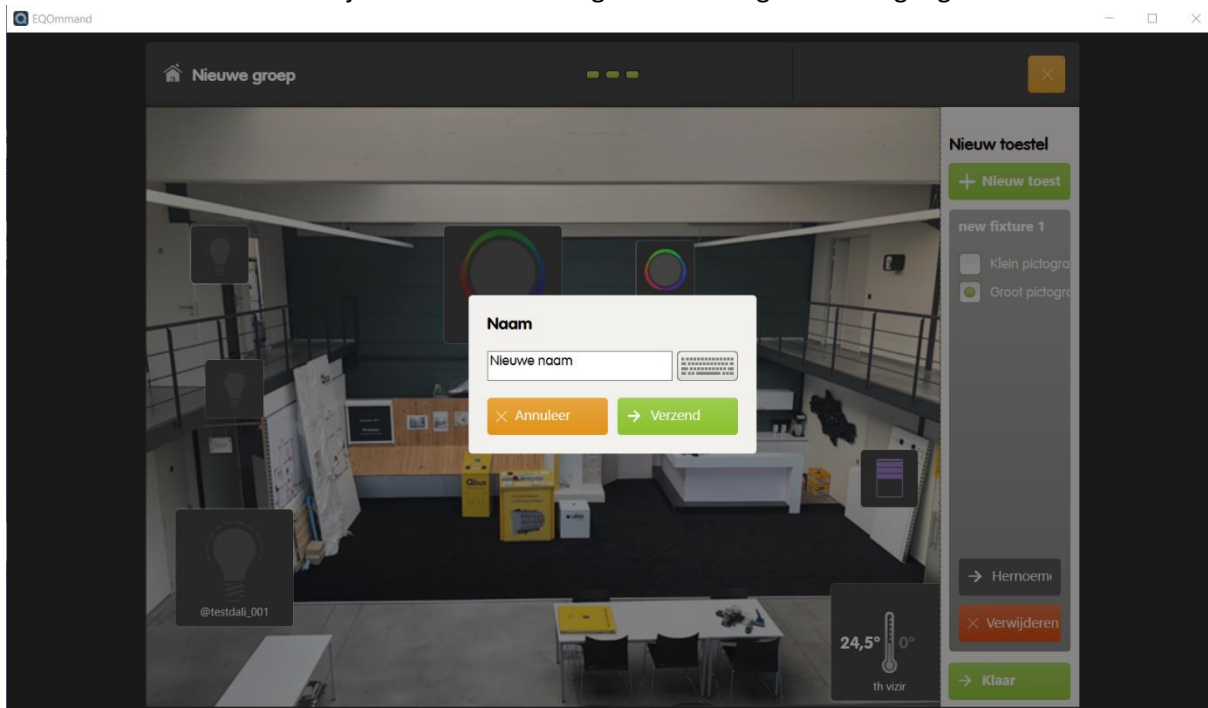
EQOmmand

Nieuwe groep

Nieuw toestel

+ Nieuw toest

new fixture 1

Klein pictogra

Groot pictogra

Naam

Nieuwe naam

× Annuleer

→ Verzend

@testdali_001

24,5° 0°

th vizir

→ Hernoem

× Verwijderen

→ Klaar